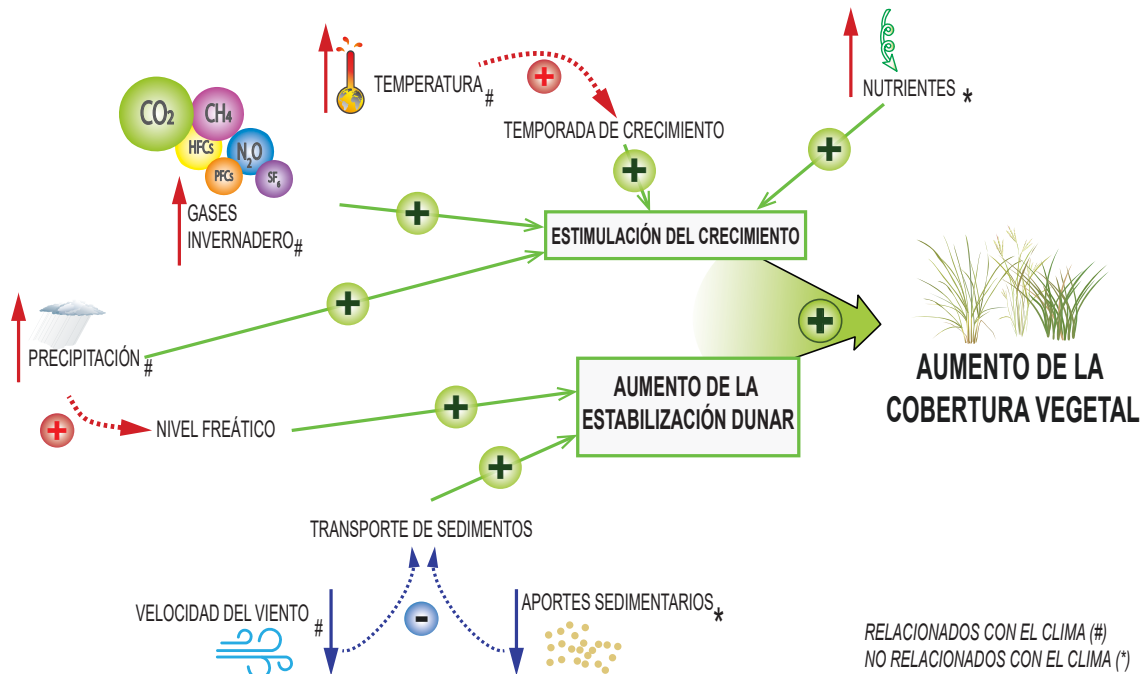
$CO_2$
$CH_4$
HFCs
$N_2O$
PFCs
$SF_6$

TEMPERATURA #

+

TEMPORADA DE CRECIMIENTO

NUTRIENTES *

+

+

GASES INVERNADERO #

+

ESTIMULACIÓN DEL CRECIMIENTO

+

+

PRECIPITACIÓN #

AUMENTO DE LA COBERTURA VEGETAL

AUMENTO DE LA ESTABILIZACIÓN DUNAR

+

NIVEL FREÁTICO

+

+

TRANSPORTE DE SEDIMENTOS

VELOCIDAD DEL VIENTO #

-

APORTES SEDIMENTARIOS *

RELACIONADOS CON EL CLIMA (#)
NO RELACIONADOS CON EL CLIMA (*)